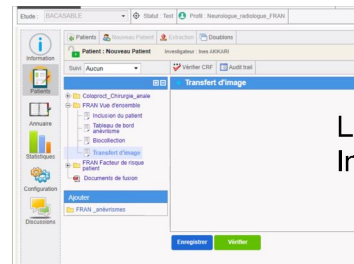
Etude : BACASABLE
Statut : Test
Profil : Neurologue_radiologue_FRAN

Information
Patients
Annuaire
Statistiques
Configuration
Discussions

Patients
Nouveau Patient
Extraction
Doublons

Patient : Nouveau Patient
Investigateur : Ines AKKARI

Suivi
Aucun

Vérifier CRF
Audit trail

Transfert d'image

Coloproct_Chirurgie_anale
FRAN Vue d'ensemble
Inclusion du patient
Tableau de bord anévrisme
Biocollection
Transfert d'image
FRAN Facteur de risque patient
Documents de fusion

Ajouter
FRAN _anévrismes

Enregistrer
Vérifier

L
In